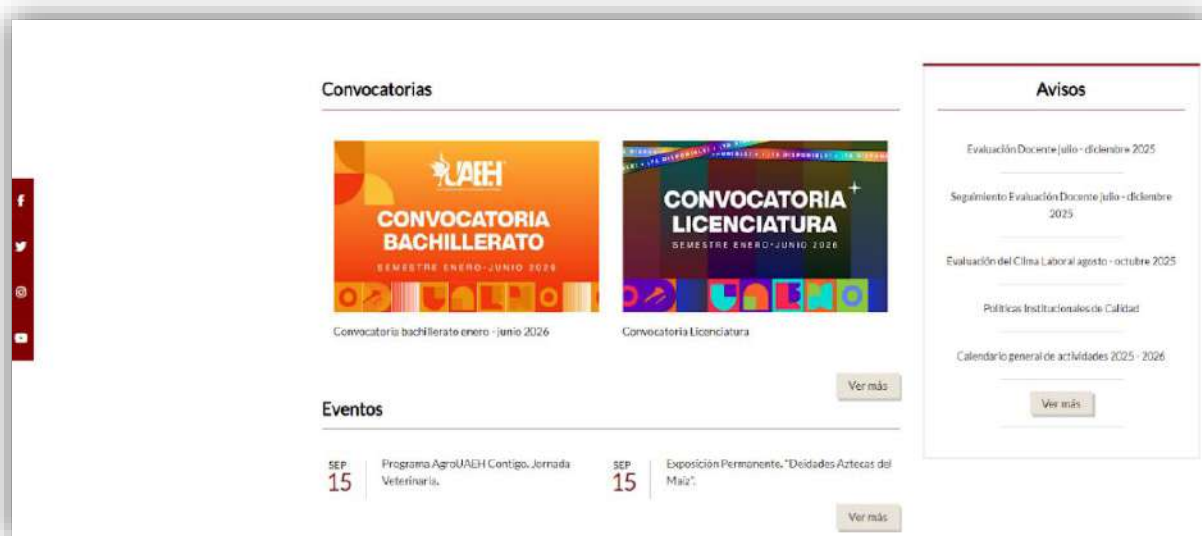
Convocatorias

UAEH
CONVOCATORIA BACHILLERATO
SEMESTRE ENERO-JUNIO 2026

Convocatoria bachillerato enero - junio 2026

CONVOCATORIA LICENCIATURA
SEMESTRE ENERO-JUNIO 2026

Convocatoria Licenciatura

Ver más

Eventos

SEP 15 Programa AgroUAEH Contigo. Jornada Veterinaria.

SEP 15 Exposición Permanente. "Deidades Aztecas del Maíz".

Ver más

Avisos

Evaluación Docente julio - diciembre 2025

Seguimiento Evaluación Docente julio - diciembre 2025

Evaluación del Clima Laboral agosto - octubre 2025

Políticas Institucionales de Calidad

Calendario general de actividades 2025 - 2026

Ver más